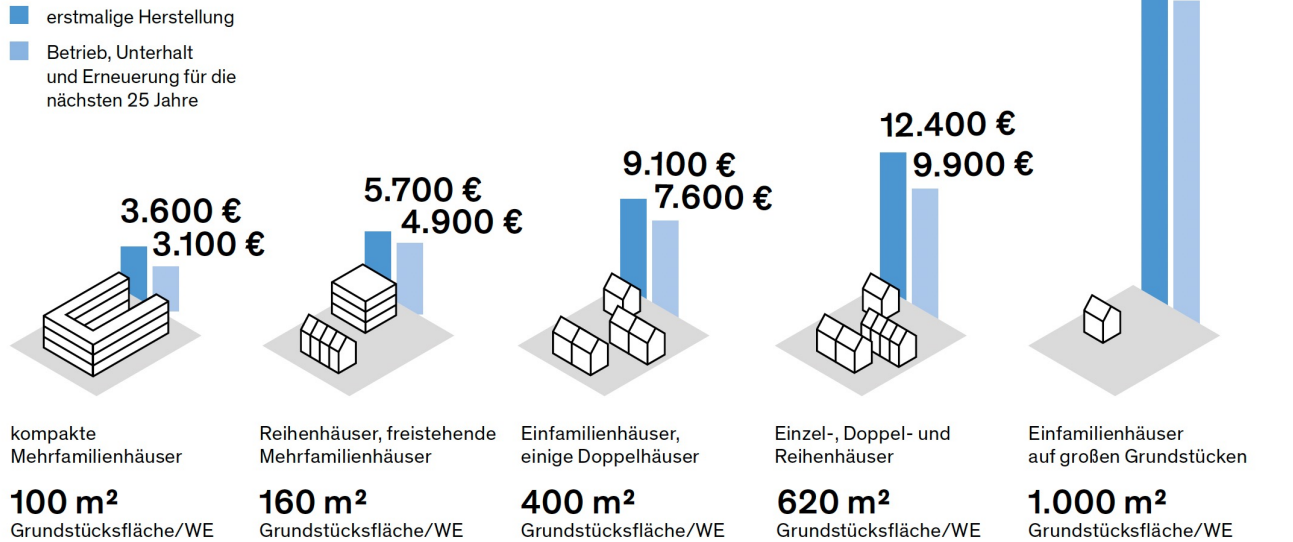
erstmalige Herstellung

Betrieb, Unterhalt und Erneuerung für die nächsten 25 Jahre

3.600 €
3.100 €

5.700 €
4.900 €

9.100 €
7.600 €

12.400 €
9.900 €

kompakte Mehrfamilienhäuser

100 m²
Grundstücksfläche/WE

Reihenhäuser, freistehende Mehrfamilienhäuser

160 m²
Grundstücksfläche/WE

Einfamilienhäuser, einige Doppelhäuser

400 m²
Grundstücksfläche/WE

Einzel-, Doppel- und Reihenhäuser

620 m²
Grundstücksfläche/WE

Einfamilienhäuser auf großen Grundstücken

1.000 m²
Grundstücksfläche/WE